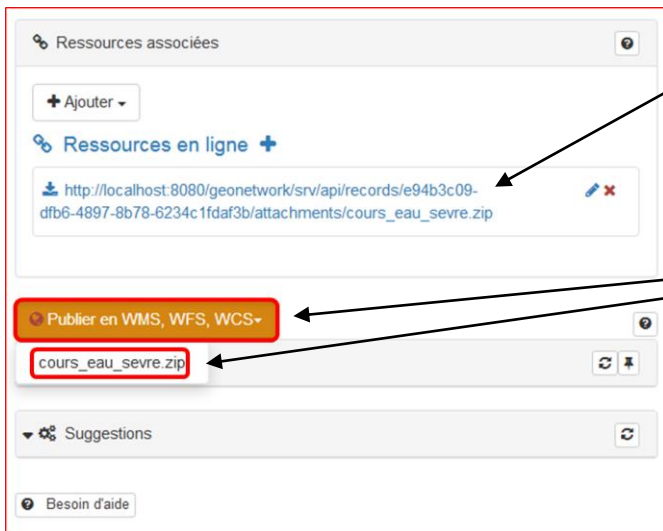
Ressources associées

Ajouter

Ressources en ligne

http://localhost:8080/geonetwork/srv/api/records/e94b3c09-dfb6-4897-8b78-6234c1fdaf3b/attachments/cours_eau_sevre.zip

Publier en WMS, WFS, WCS

cours_eau_sevre.zip

Suggestions

Besoin d'aide